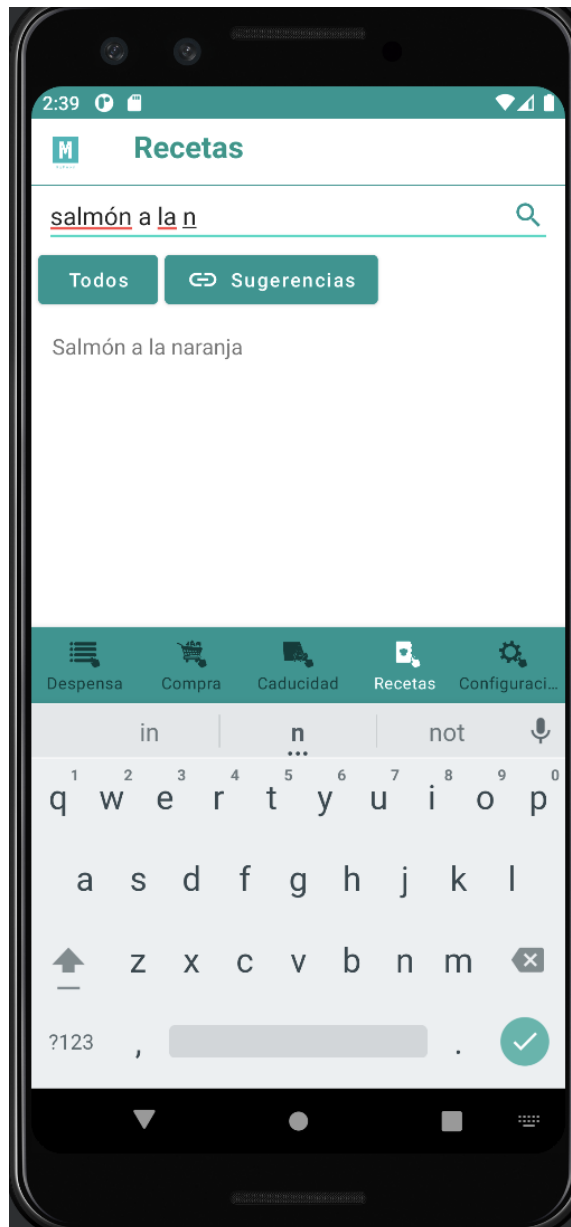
2:39

M

Recetas

salmón a la n

Todos

Sugerencias

Salmón a la naranja

Despensa

Compra

Caducidad

Recetas

Configuraci...

in

n

not

1 q 2 w 3 e 4 r 5 t 6 y 7 u 8 i 9 o 0 p

a s d f g h j k l

z x c v b n m

?123

,

.